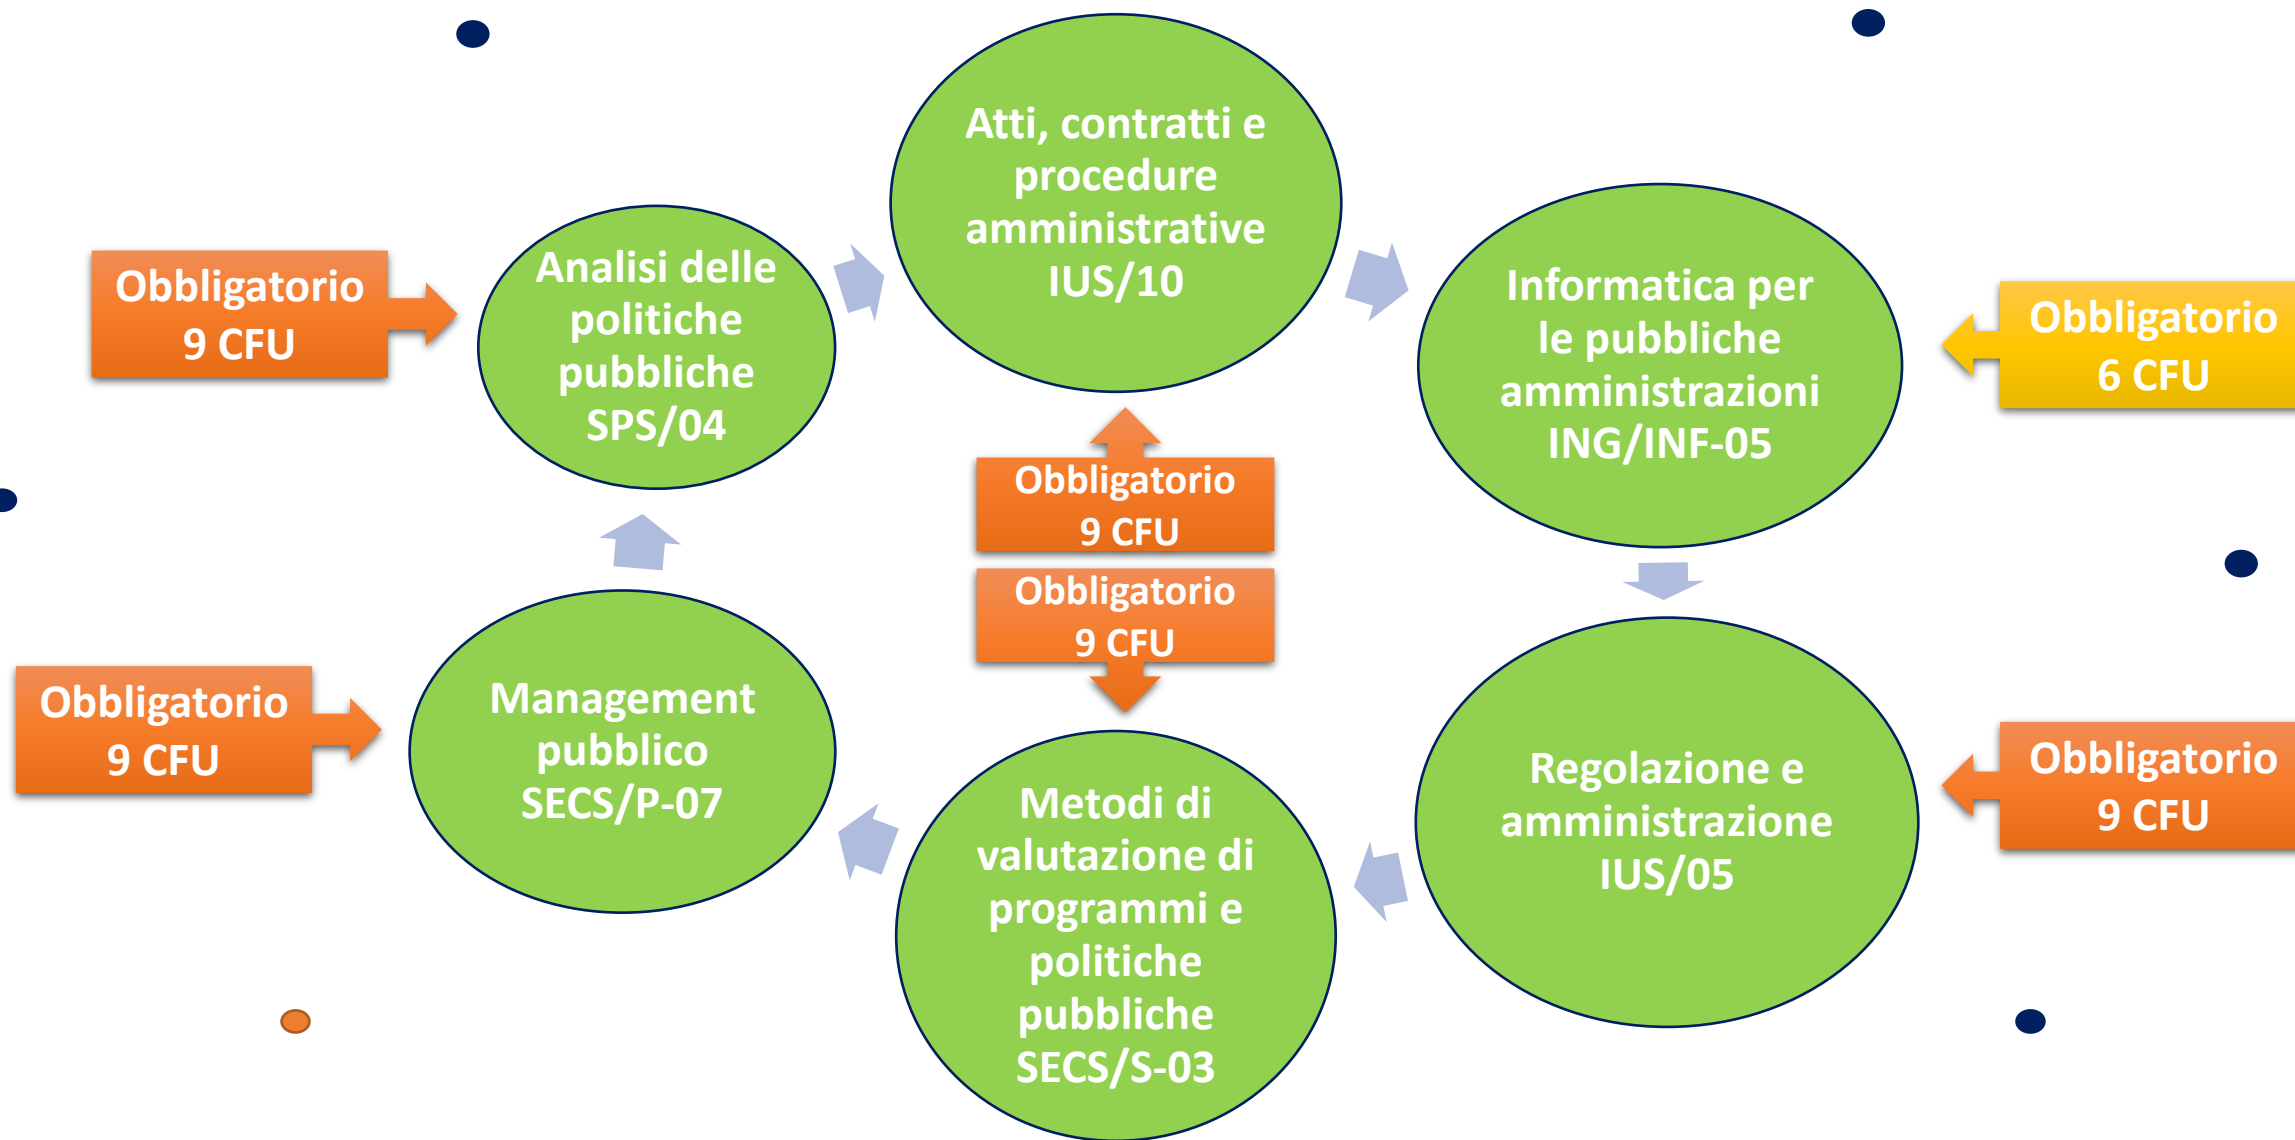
Obbligatorio
9 CFU

Analisi delle politiche pubbliche SPS/04

Atti, contratti e procedure amministrative IUS/10

Informatica per le pubbliche amministrazioni ING/INF-05

Obbligatorio
6 CFU

Obbligatorio
9 CFU

Obbligatorio
9 CFU

Obbligatorio
9 CFU

Management pubblico SECS/P-07

Metodi di valutazione di programmi e politiche pubbliche SECS/S-03

Regolazione e amministrazione IUS/05

Obbligatorio
9 CFU